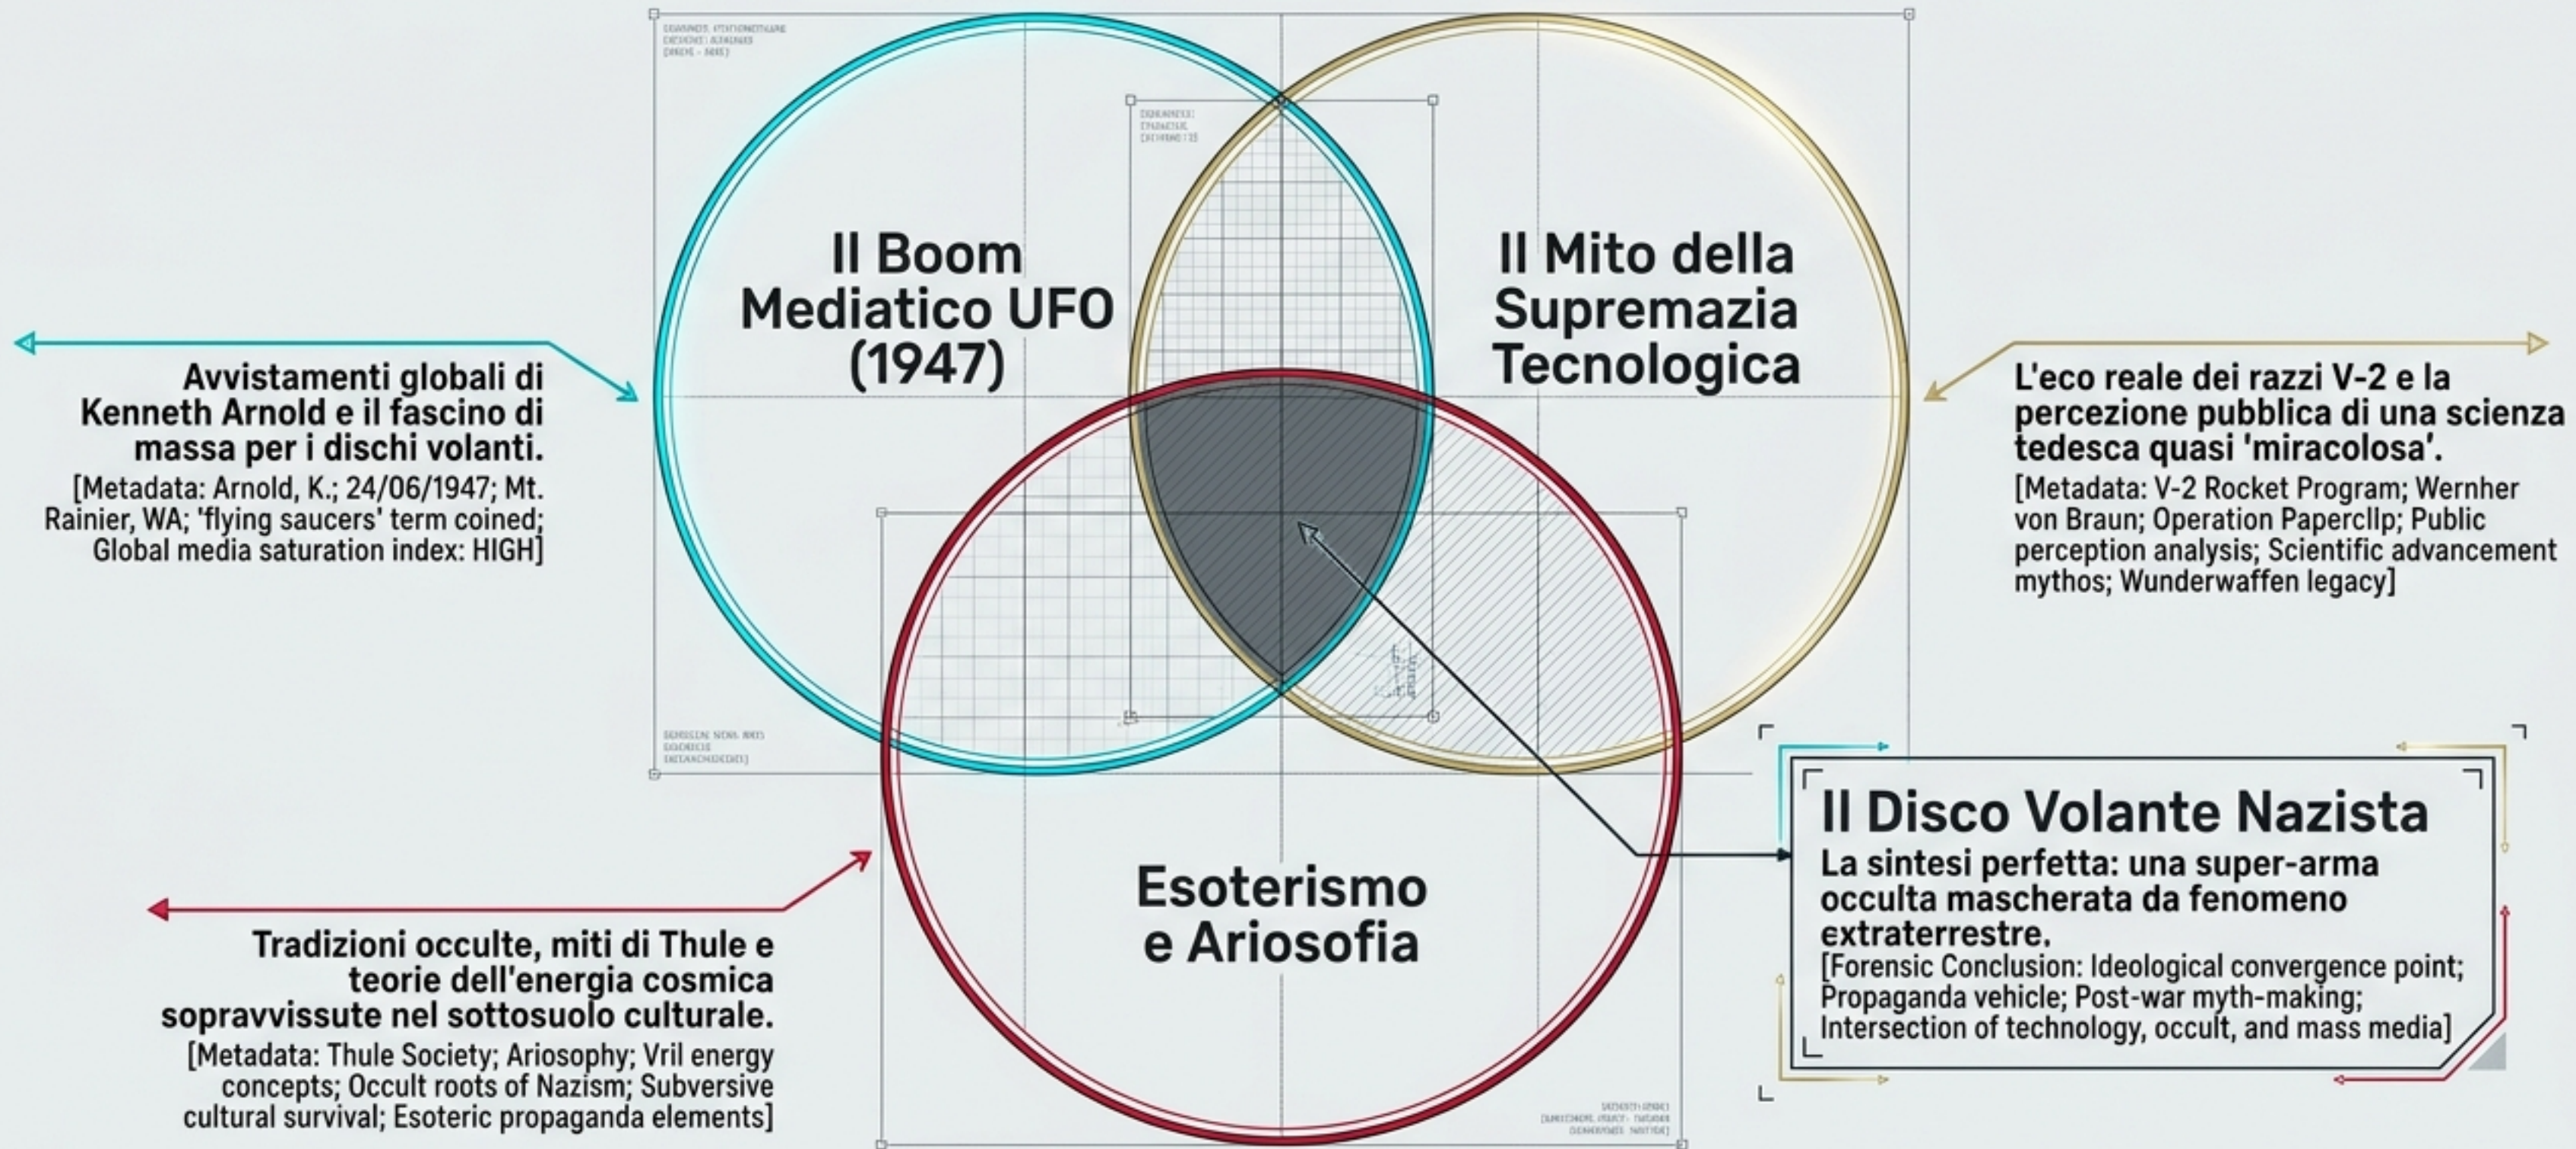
Il Boom Mediatico UFO (1947)

Il Mito della Supremazia Tecnologica

Avvistamenti globali di Kenneth Arnold e il fascino di massa per i dischi volanti.
[Metadata: Arnold, K.; 24/06/1947; Mt. Rainier, WA; 'flying saucers' term coined; Global media saturation index: HIGH]

L'eco reale dei razzi V-2 e la percezione pubblica di una scienza tedesca quasi 'miracolosa'.
[Metadata: V-2 Rocket Program; Wernher von Braun; Operation Paperclip; Public perception analysis; Scientific advancement mythos; Wunderwaffen legacy]

Esoterismo e Ariosofia

Il Disco Volante Nazista
La sintesi perfetta: una super-arma occulta mascherata da fenomeno extraterrestre.
[Forensic Conclusion: Ideological convergence point; Propaganda vehicle; Post-war myth-making; Intersection of technology, occult, and mass media]

Tradizioni occulte, miti di Thule e teorie dell'energia cosmica sopravvissute nel sottosuolo culturale.
[Metadata: Thule Society; Ariosophy; Vril energy concepts; Occult roots of Nazism; Subversive cultural survival; Esoteric propaganda elements]